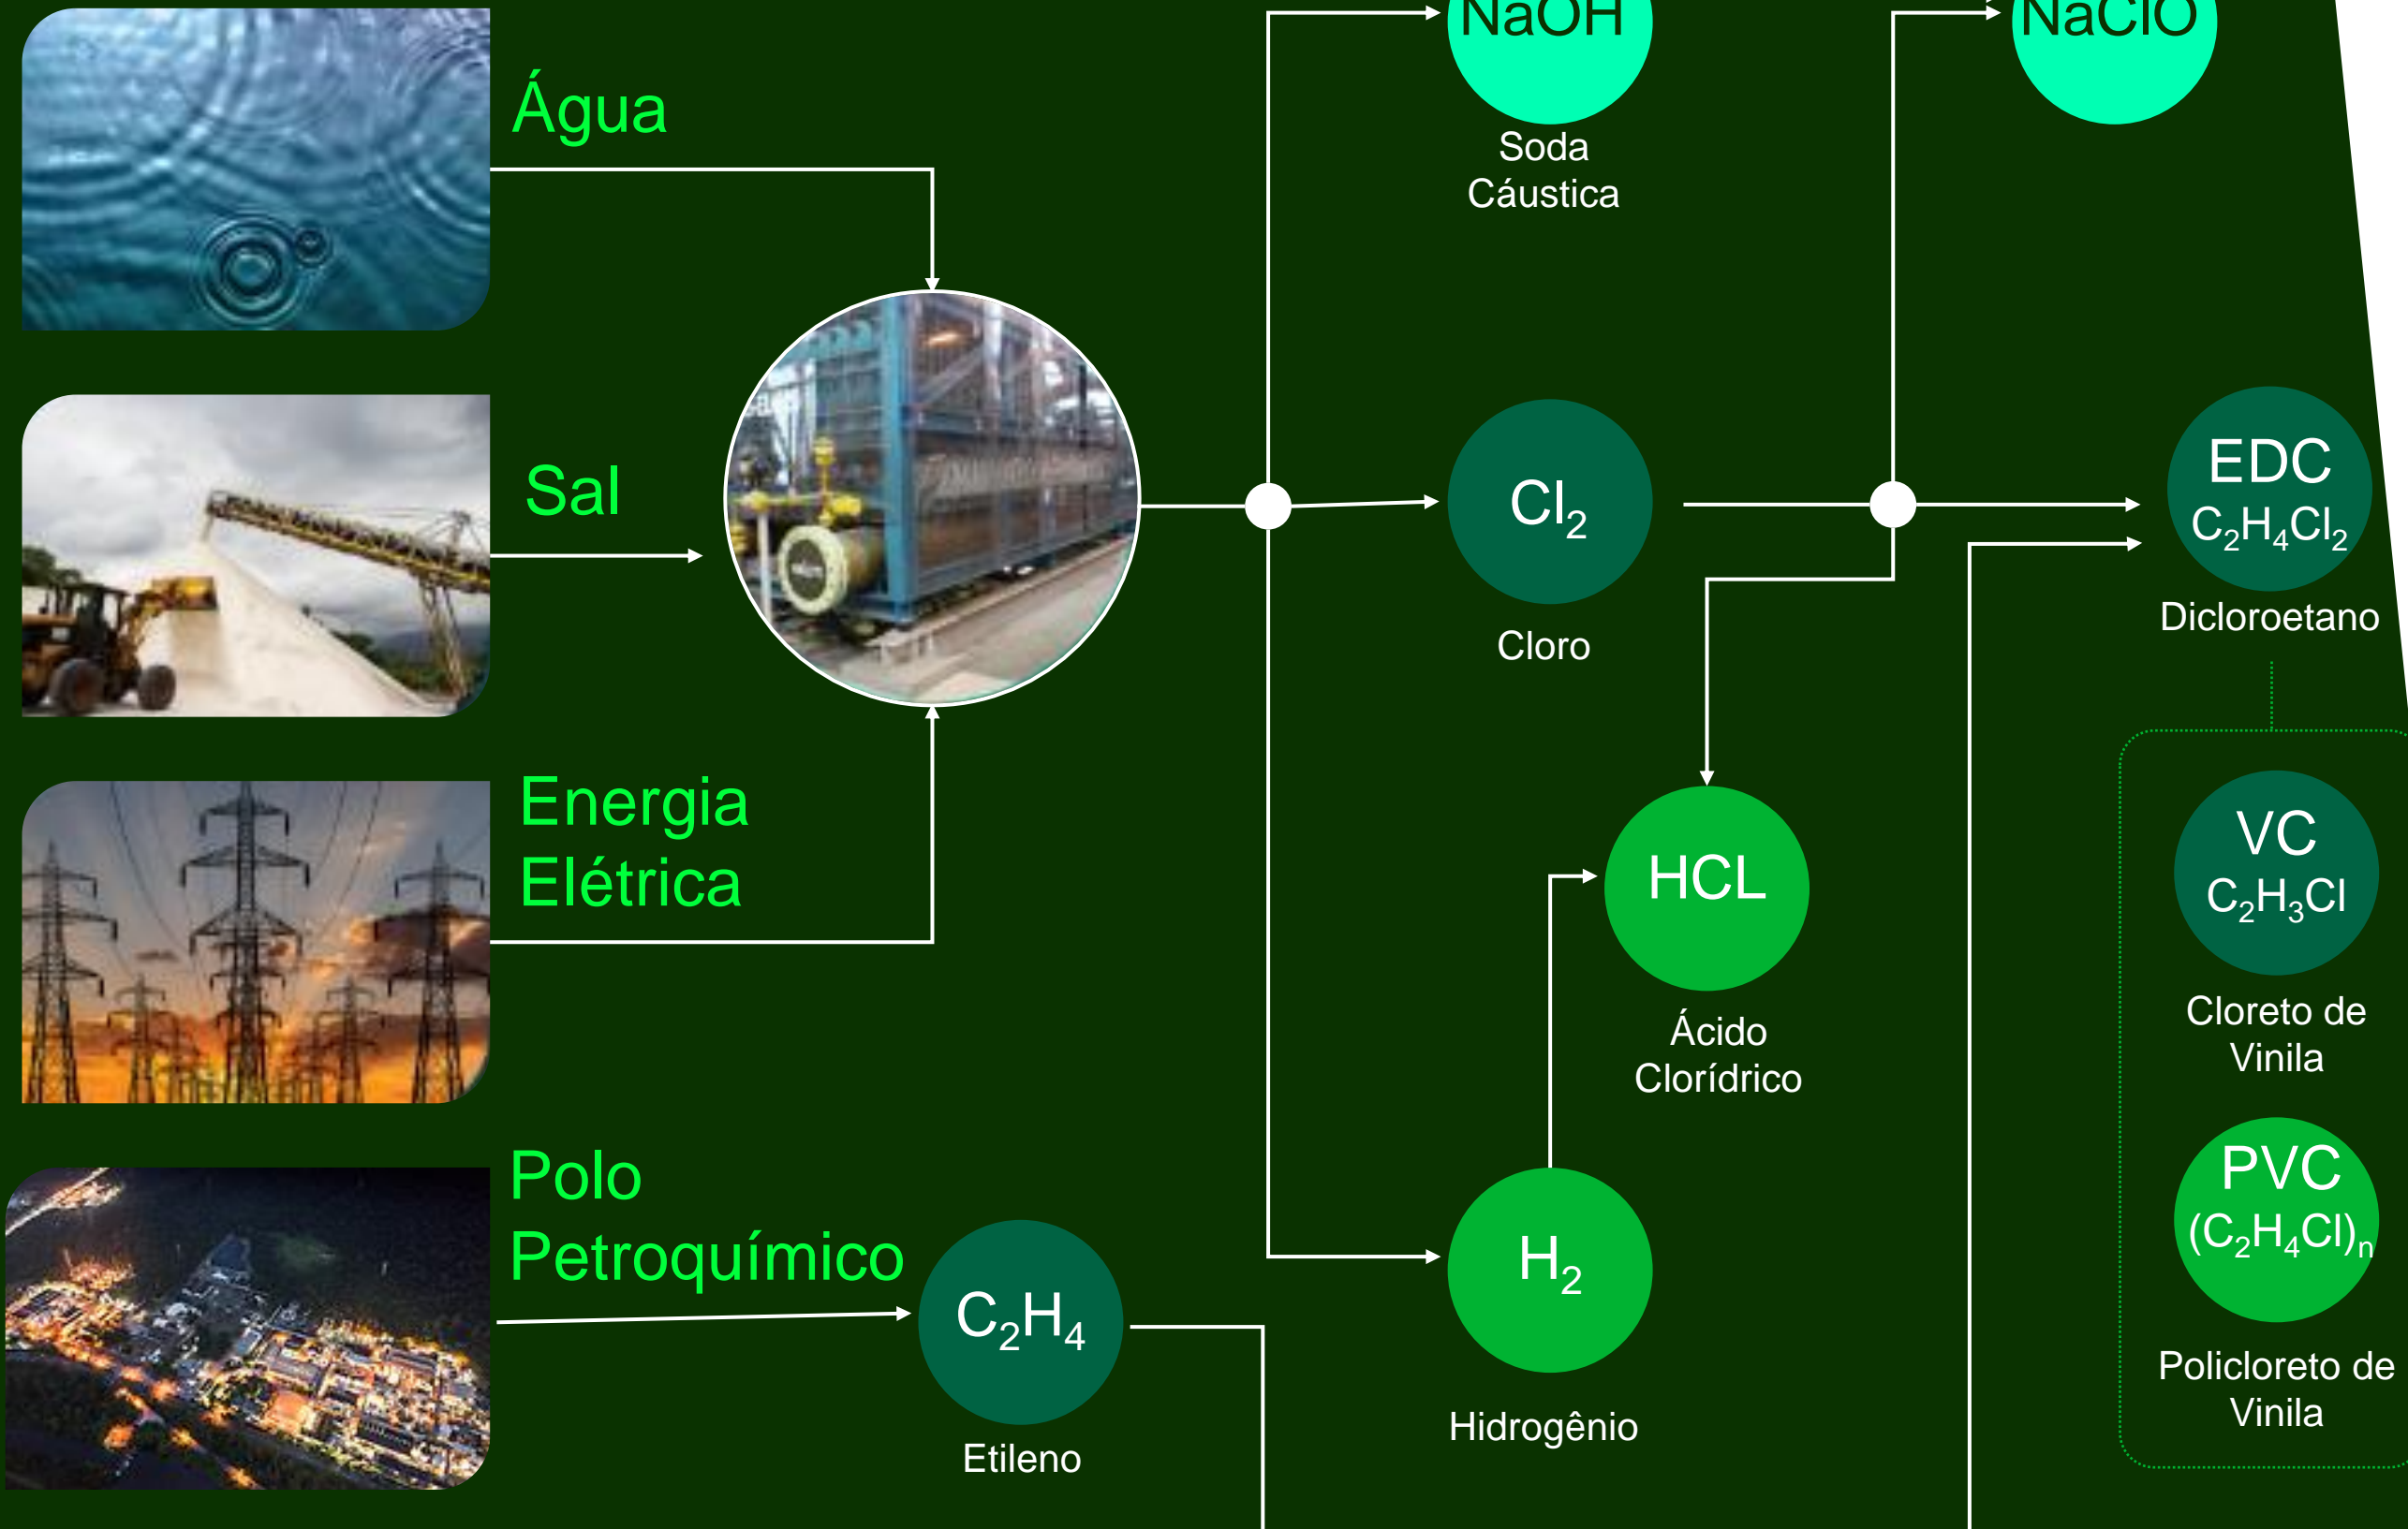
Água

Sal

Energia Elétrica

Polo Petroquímico

NaOH
Soda Cáustica

NaClO

$Cl_2$
Cloro

EDC
$C_2H_4Cl_2$
Dicloroetano

HCL
Ácido Clorídrico

$H_2$
Hidrogênio

$C_2H_4$
Etileno

VC
$C_2H_3Cl$
Cloreto de Vinila

PVC
$(C_2H_4Cl)_n$
Policloreto de Vinila